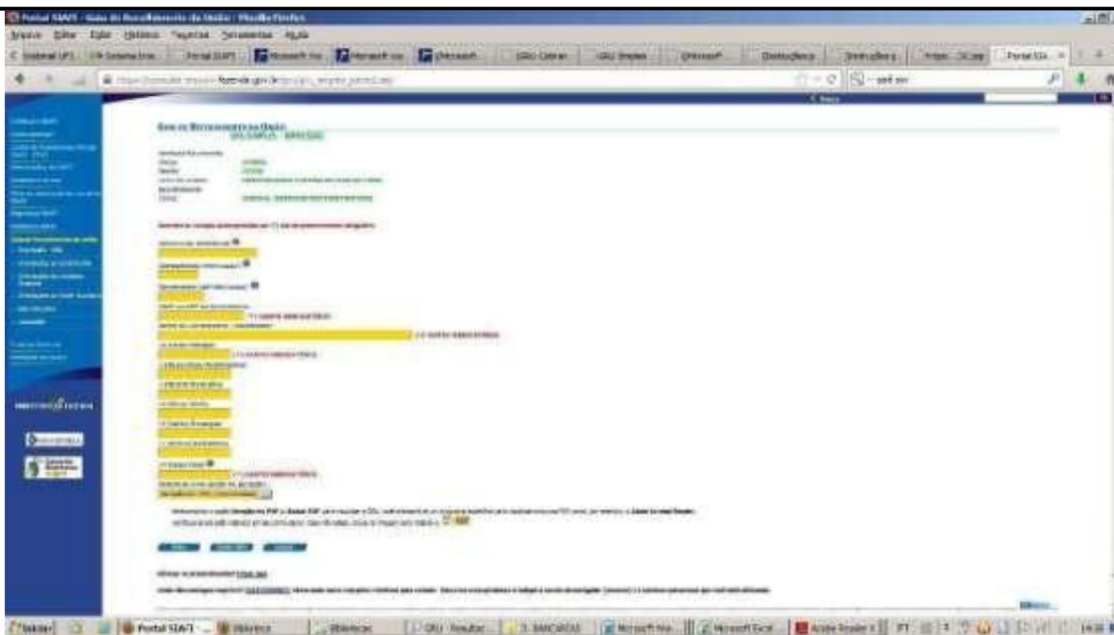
Portal SIAFI - Guia de Recolhimento da União - Mozilla Firefox

Arquivo Editar Exibir Histórico Favoritos Ferramentas Ajuda

Portal SIAFI

Microsoft

Microsoft Excel

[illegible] tesouro.fazenda.gov.br/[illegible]

Guia de Recolhimento da União

GRU SIMPLES - IMPRESSÃO

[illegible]

PORTAL SIAFI

Portal SIAFI

Microsoft Excel

Adobe Reader